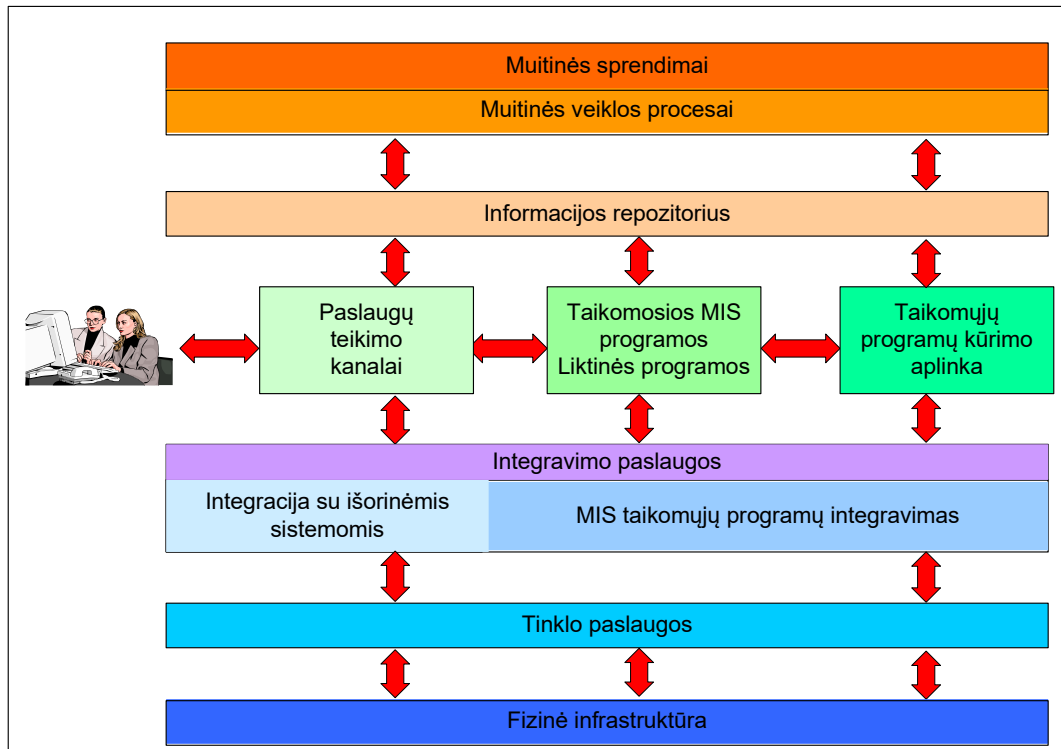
Muitinės sprendimai

Muitinės veiklos procesai

Informacijos repozitorius

Paslaugų teikimo kanalai

Taikomosios MIS programos Liktinės programos

Taikomųjų programų kūrimo aplinka

Integravimo paslaugos

Integracija su išorinėmis sistemomis

MIS taikomųjų programų integravimas

Tinklo paslaugos

Fizinė infrastruktūra